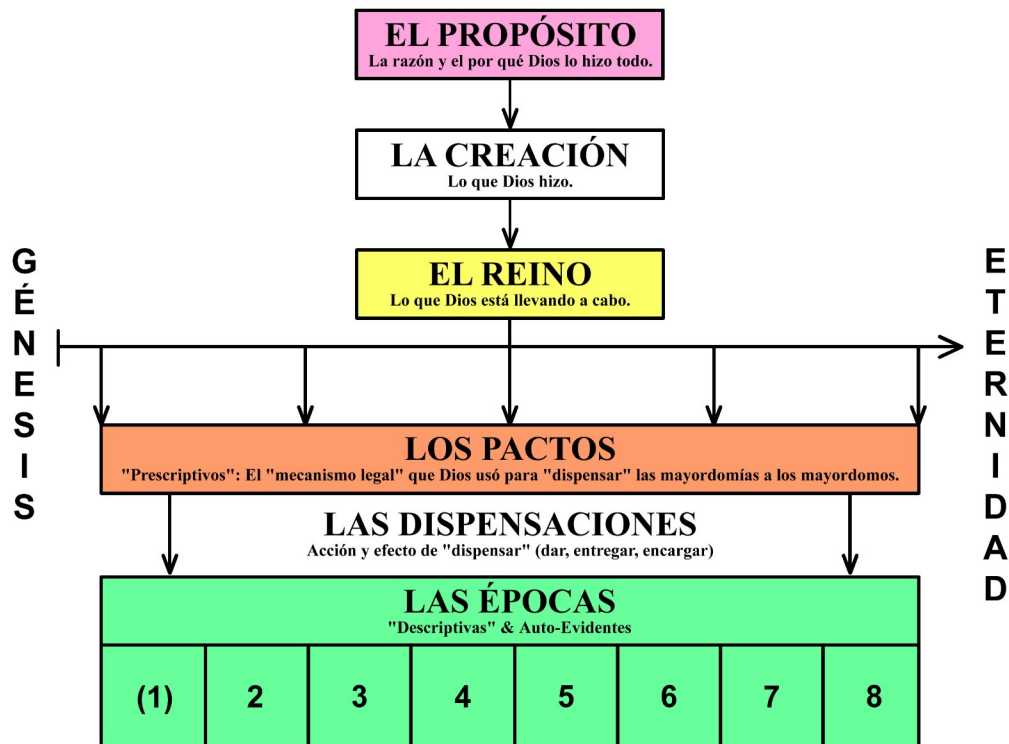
EL PROPÓSITO
La razón y el por qué Dios lo hizo todo.

LA CREACIÓN
Lo que Dios hizo.

G É N E S I S

EL REINO
Lo que Dios está llevando a cabo.

E T E R N I D A D

LOS PACTOS
"Prescriptivos": El "mecanismo legal" que Dios usó para "dispensar" las mayordomías a los mayordomos.

LAS DISPENSACIONES
Acción y efecto de "dispensar" (dar, entregar, encargar)

LAS ÉPOCAS
"Descriptivas" & Auto-Evidentes

| (1) | 2 | 3 | 4 | 5 | 6 | 7 | 8 |
|---|---|---|---|---|---|---|---|